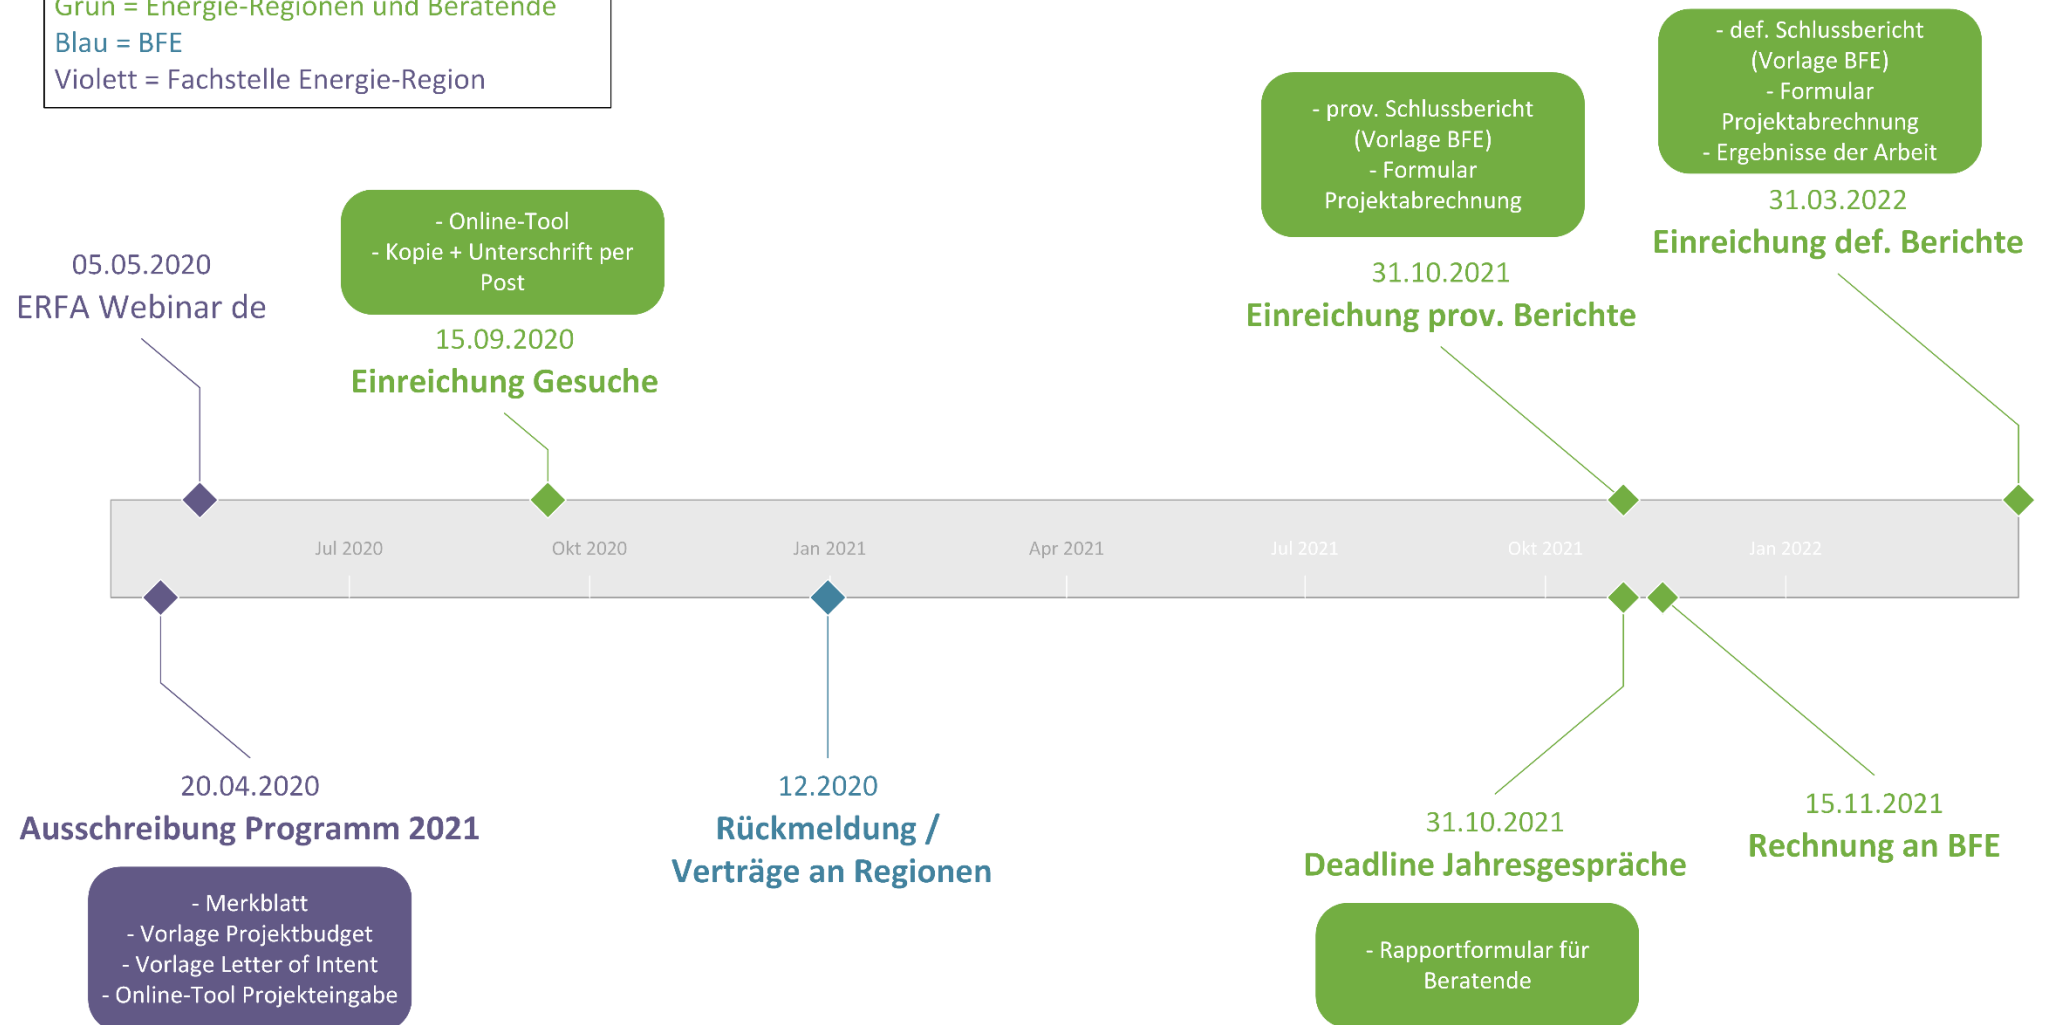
Grün = Energie-Regionen und Beratende
Blau = BFE
Violett = Fachstelle Energie-Region

05.05.2020
ERFA Webinar de

- Online-Tool
- Kopie + Unterschrift per Post

15.09.2020
Einreichung Gesuche

- prov. Schlussbericht (Vorlage BFE)
- Formular Projektabrechnung

31.10.2021
Einreichung prov. Berichte

- def. Schlussbericht (Vorlage BFE)
- Formular Projektabrechnung
- Ergebnisse der Arbeit

31.03.2022
Einreichung def. Berichte

Jul 2020
Okt 2020
Jan 2021
Apr 2021
Jul 2021
Okt 2021
Jan 2022

20.04.2020
Ausschreibung Programm 2021

- Merkblatt
- Vorlage Projektbudget
- Vorlage Letter of Intent
- Online-Tool Projekteingabe

12.2020
Rückmeldung / Verträge an Regionen

31.10.2021
Deadline Jahresgespräche

- Rapportformular für Beratende

15.11.2021
Rechnung an BFE